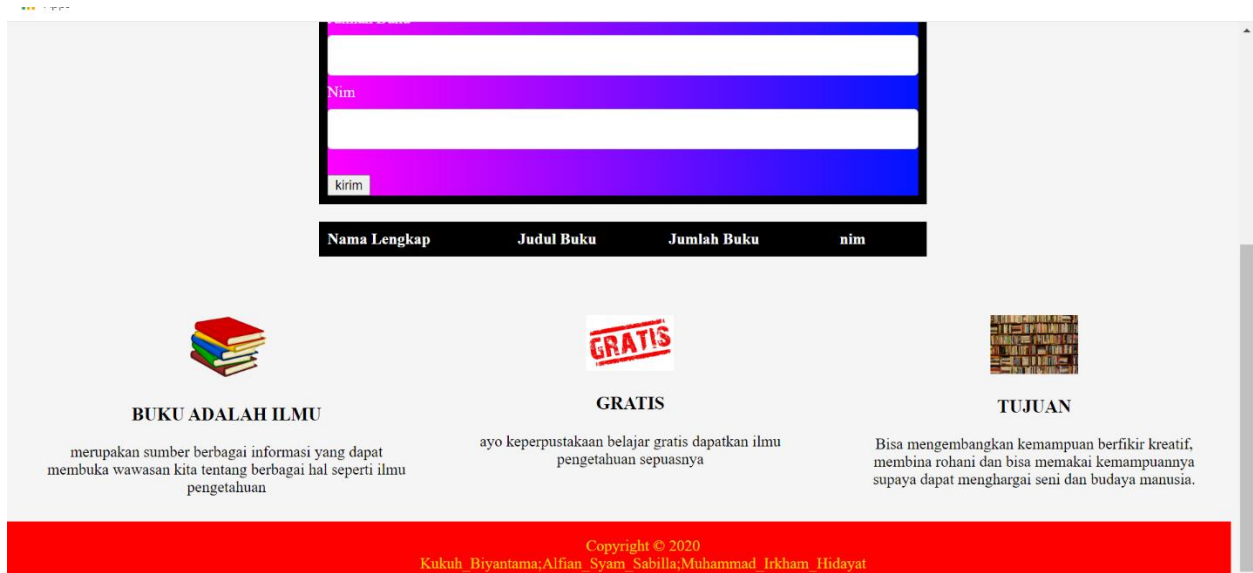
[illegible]

Nim

kirim

| Nama Lengkap | Judul Buku | Jumlah Buku | nim |
|---|---|---|---|

GRATIS

BUKU ADALAH ILMU

merupakan sumber berbagai informasi yang dapat membuka wawasan kita tentang berbagai hal seperti ilmu pengetahuan

GRATIS

ayo keperpustakaan belajar gratis dapatkan ilmu pengetahuan sepuasnya

TUJUAN

Bisa mengembangkan kemampuan berfikir kreatif, membina rohani dan bisa memakai kemampuannya supaya dapat menghargai seni dan budaya manusia.

Copyright © 2020
Kukuh_Biyantama;Alfian_Syam_Sabilla;Muhammad_Irkham_Hidayat